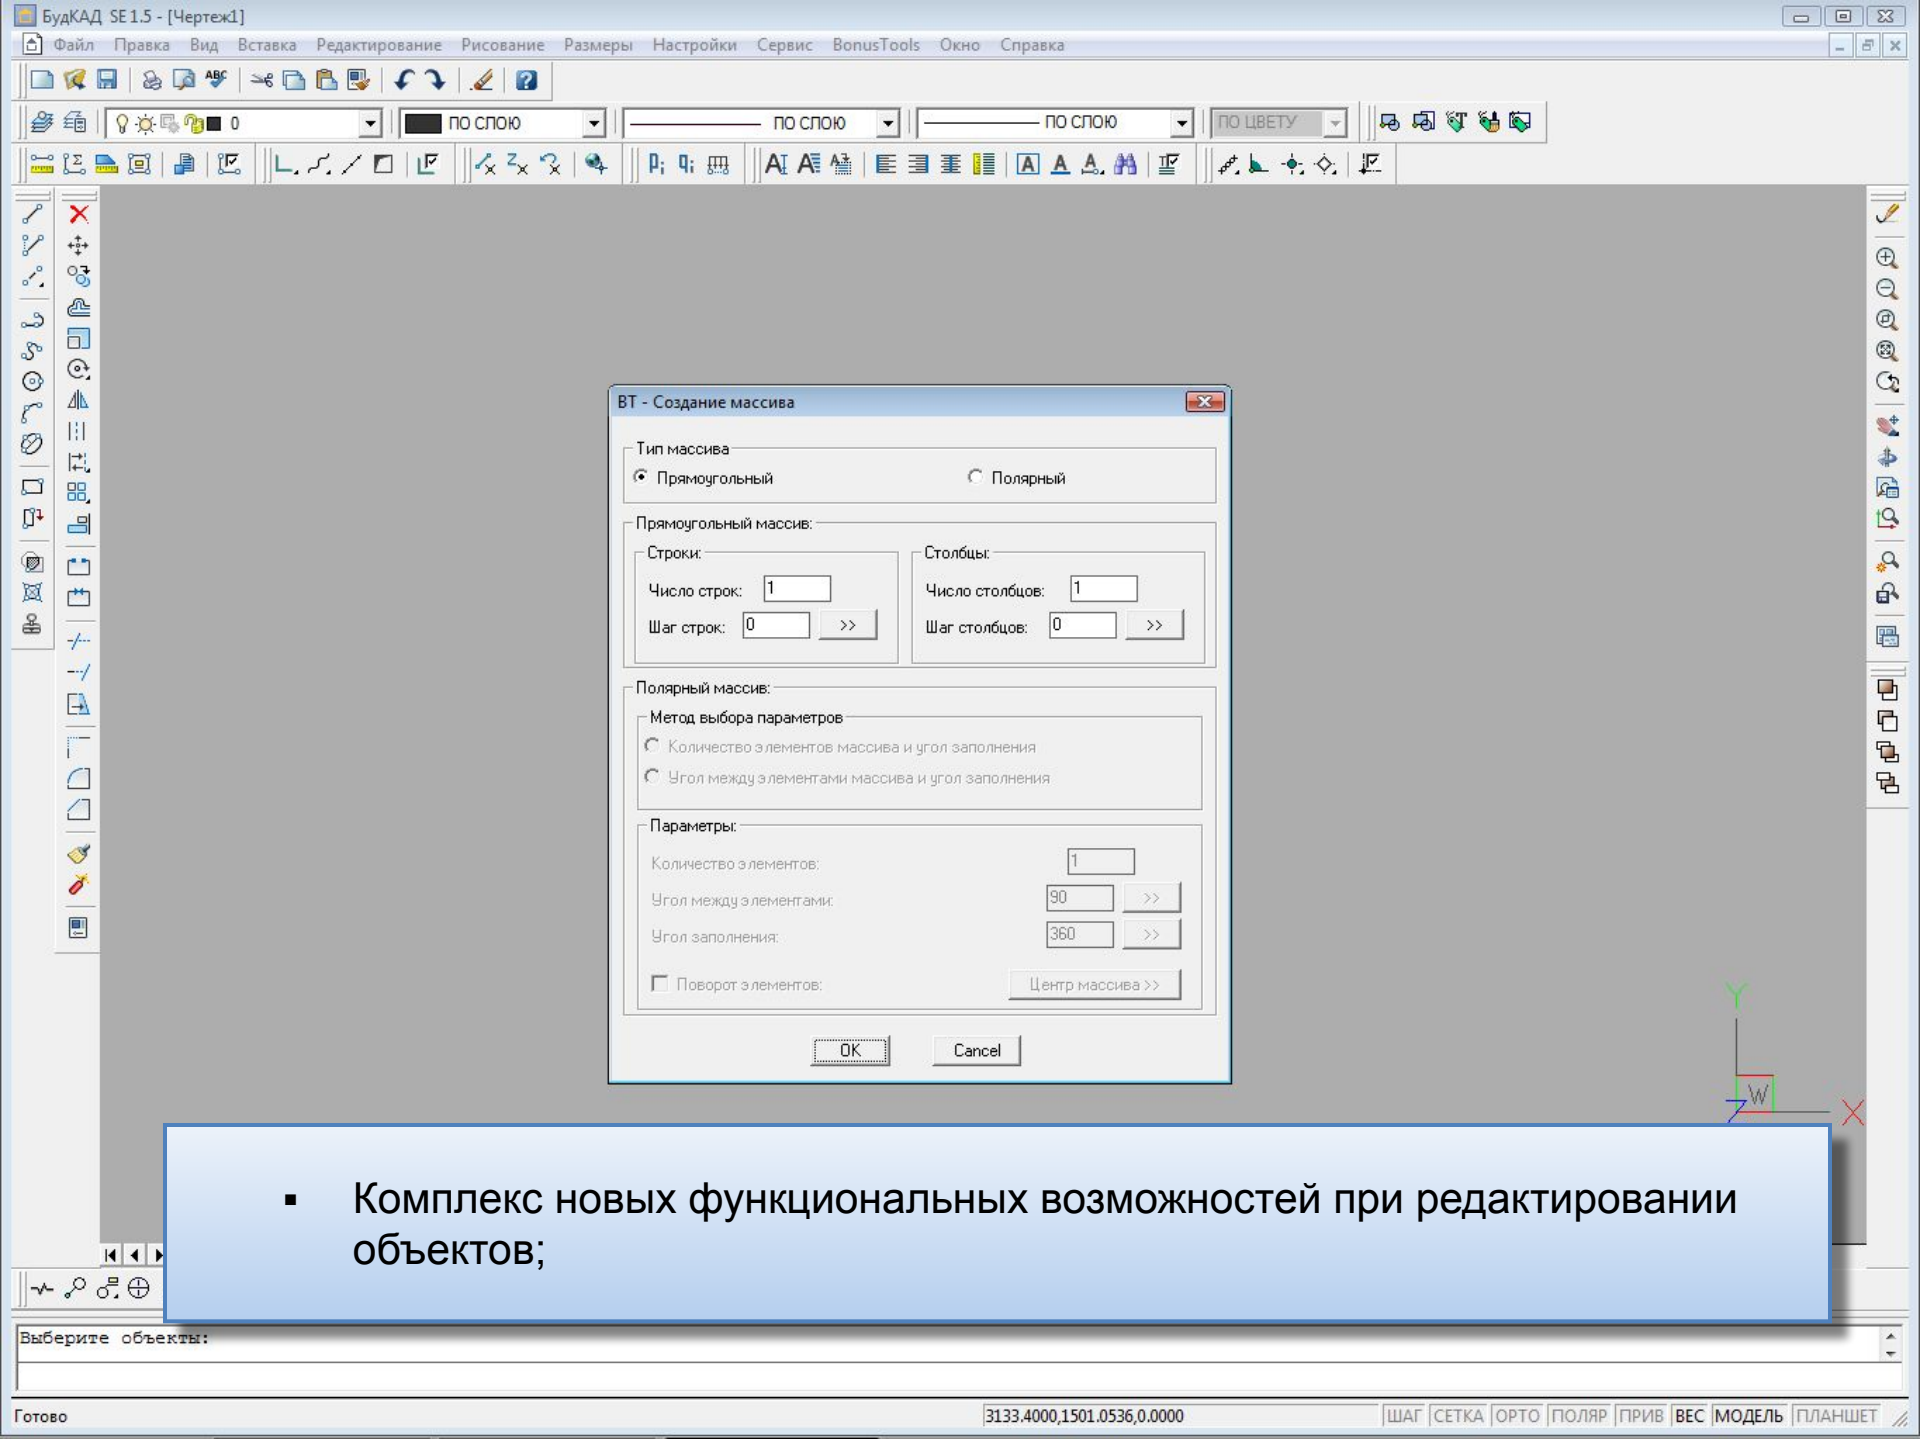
БудКАД SE 1.5 - [Чертеж1]

Файл Правка Вид Вставка Редактирование Рисование Размеры Настройки Сервис BonusTools Окно Справка

0 ПО СЛОЮ ПО СЛОЮ ПО СЛОЮ ПО ЦВЕТУ

BT - Создание массива

Тип массива
Прямоугольный
Полярный

Прямоугольный массив:
Строки:
Число строк: 1
Шаг строк: 0 >>
Столбцы:
Число столбцов: 1
Шаг столбцов: 0 >>

Полярный массив:
Метод выбора параметров
Количество элементов массива и угол заполнения
Угол между элементами массива и угол заполнения

Параметры:
Количество элементов: 1
Угол между элементами: 90 >>
Угол заполнения: 360 >>
Поворот элементов:
Центр массива >>

OK
Cancel

Y
W
X

▪ Комплекс новых функциональных возможностей при редактировании объектов;

Выберите объекты:

Готово
3133.4000,1501.0536,0.0000
ШАГ СЕТКА ОРТО ПОЛЯР ПРИВ ВЕС МОДЕЛЬ ПЛАНШЕТ